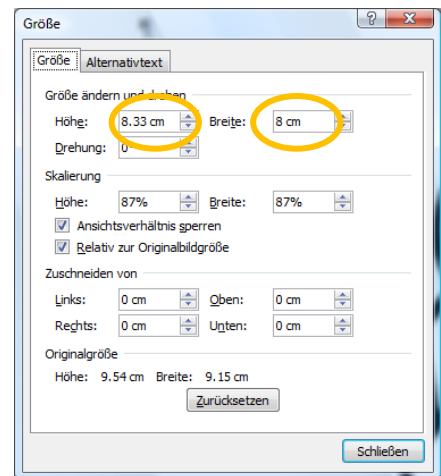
Größe

Größe | Alternativtext

Größe ändern und drehen

Höhe: 8.33 cm Breite: 8 cm

Drehung: 0°

Skalierung

Höhe: 87% Breite: 87%

Ansichtsverhältnis sperren

Relativ zur Originalbildgröße

Zuschneiden von

Links: 0 cm Oben: 0 cm

Rechts: 0 cm Unten: 0 cm

Originalgröße

Höhe: 9.54 cm Breite: 9.15 cm

Zurücksetzen

Schließen